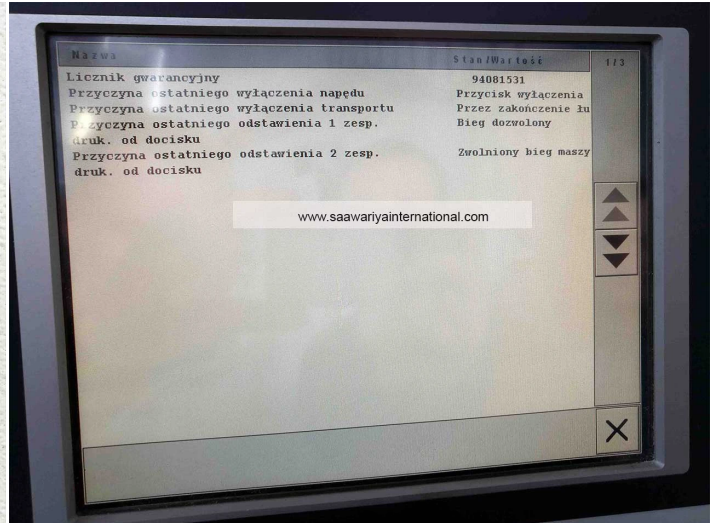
| Nazwa | Stan/Wartość |
|---|---|
| Licznik gwarancyjny | 94081531 |
| Przyczyna ostatniego wyłączenia napędu | Przycisk wyłączenia |
| Przyczyna ostatniego wyłączenia transportu | Przez zakończenie łu |
| Przyczyna ostatniego odstawienia 1 zesp. druk. od docisku | Bieg dozwolony |
| Przyczyna ostatniego odstawienia 2 zesp. druk. od docisku | Zwolniony bieg maszy |

1/3

www.saawariyainternational.com